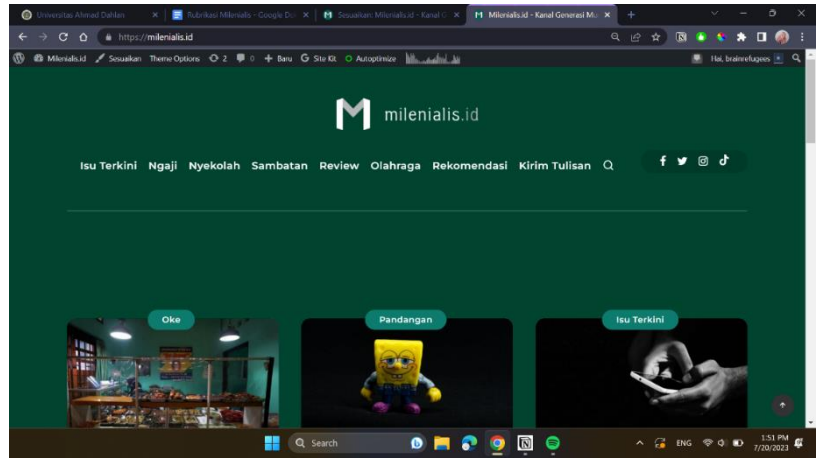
Universitas Ahmad Dahlan ×
Rubrikasi Milenialis - Google Do ×
Sesuaikan: Milenialis.id - Kanal ×
Milenialis.id - Kanal Generasi M ×
+

https://milenialis.id

Milenialis.id Sesuaikan Theme Options 2 0 + Baru Site Kit Autoptimize

Hai, brainrefugees

milenialis.id

Isu Terkini Ngaji Nyekolah Sambatan Review Olahraga Rekomendasi Kirim Tulisan

Oke

Pandangan

Isu Terkini

Search

ENG

1:51 PM
7/20/2023